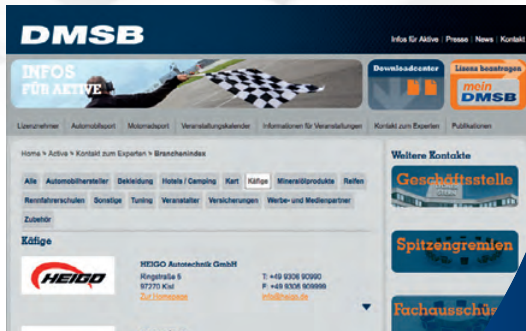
DMSB

Infos für Aktive | Presse | News | Kontakt

INFOS FÜR AKTIVE

Downloadcenter

Lizenz beantragen
mein DMSB

Lizenznehmer | Automobilsport | Motorradsport | Veranstaltungskalender | Informationen für Veranstaltungen | Kontakt zum Experten | Publikationen

Home > Aktive > Kontakt zum Experten > Branchenindex

Alle | Automobilhersteller | Bekleidung | Hotels / Camping | Kart | Käfige | Mineralölprodukte | Reifen | Rennfahrerschulen | Sonstige | Tuning | Veranstalter | Versicherungen | Werbe- und Medienpartner | Zubehör

Käfige

HEIGO

HEIGO Autotechnik GmbH
Ringstraße 5
97270 Kist
Zur Homepage

T: +49 9306 90990
F: +49 9306 909999
info@heigo.de

Weitere Kontakte

Geschäftsstelle

Spitzengremien

Fachausschü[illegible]